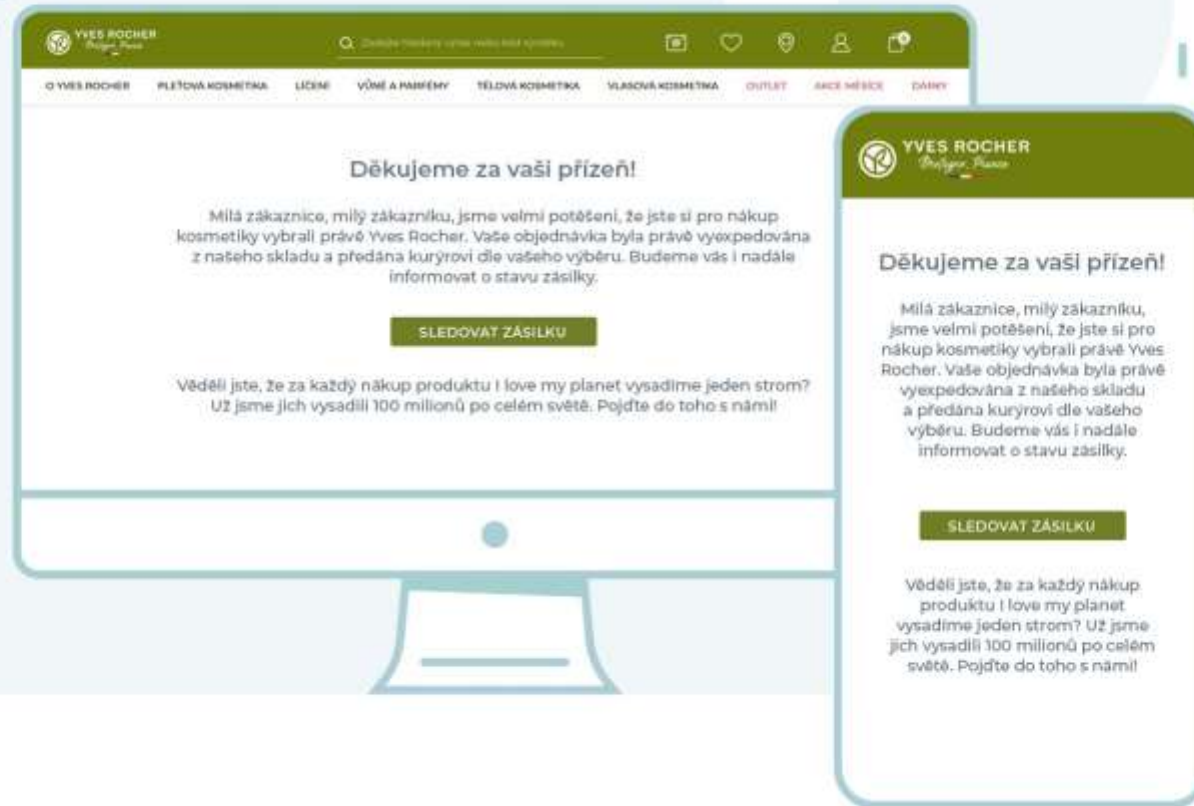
YVES ROCHER
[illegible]

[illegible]

O YVES ROCHER | PLEŤOVÁ KOSMETIKA | LÍČENÍ | VŮNĚ A PARFÉMY | TĚLOVÁ KOSMETIKA | VLASOVÁ KOSMETIKA | OUTLET | AKCE MĚSÍCE | DÁRKY

Děkujeme za vaši přízeň!

Milá zákaznice, milý zákazníku, jsme velmi potěšeni, že jste si pro nákup kosmetiky vybrali právě Yves Rocher. Vaše objednávka byla právě vyexpedována z našeho skladu a předána kurýrovi dle vašeho výběru. Budeme vás i nadále informovat o stavu zásilky.

SLEDOVAT ZÁSILKU

Věděli jste, že za každý nákup produktu I love my planet vysadíme jeden strom? Už jsme jich vysadili 100 milionů po celém světě. Pojďte do toho s námi!

YVES ROCHER
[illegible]

Děkujeme za vaši přízeň!

Milá zákaznice, milý zákazníku, jsme velmi potěšeni, že jste si pro nákup kosmetiky vybrali právě Yves Rocher. Vaše objednávka byla právě vyexpedována z našeho skladu a předána kurýrovi dle vašeho výběru. Budeme vás i nadále informovat o stavu zásilky.

SLEDOVAT ZÁSILKU

Věděli jste, že za každý nákup produktu I love my planet vysadíme jeden strom? Už jsme jich vysadili 100 milionů po celém světě. Pojďte do toho s námi!